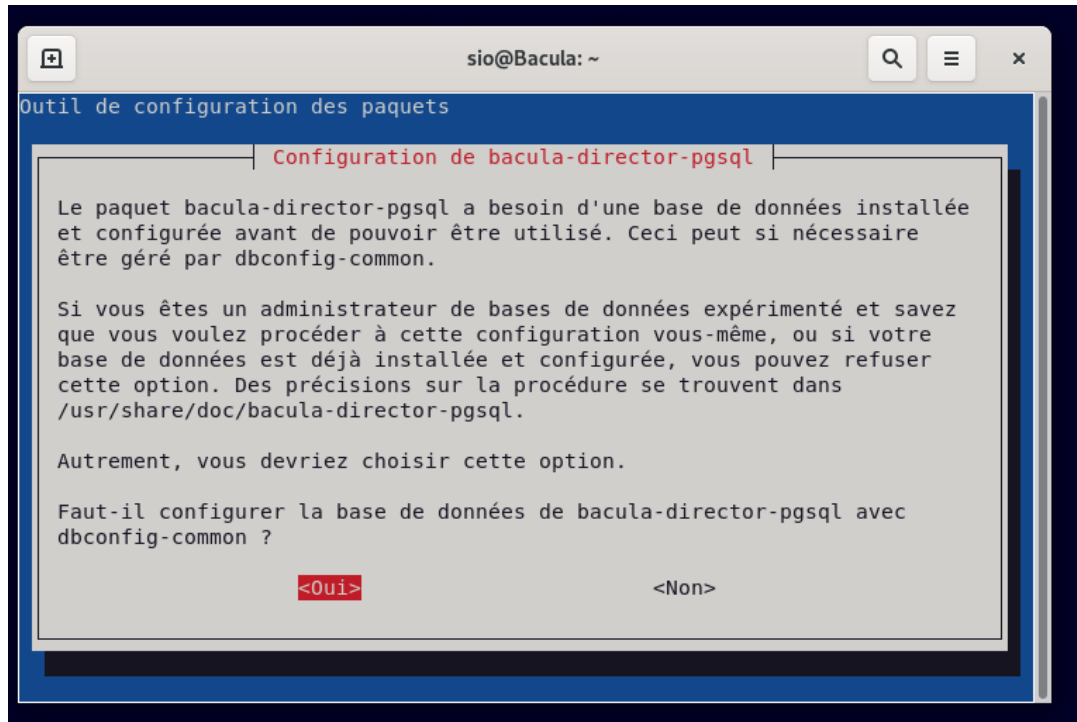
sio@Bacula: ~

Outil de configuration des paquets

Configuration de bacula-director-pgsql

Le paquet bacula-director-pgsql a besoin d'une base de données installée et configurée avant de pouvoir être utilisé. Ceci peut si nécessaire être géré par dbconfig-common.

Si vous êtes un administrateur de bases de données expérimenté et savez que vous voulez procéder à cette configuration vous-même, ou si votre base de données est déjà installée et configurée, vous pouvez refuser cette option. Des précisions sur la procédure se trouvent dans /usr/share/doc/bacula-director-pgsql.

Autrement, vous devriez choisir cette option.

Faut-il configurer la base de données de bacula-director-pgsql avec dbconfig-common ?

<Oui> <Non>